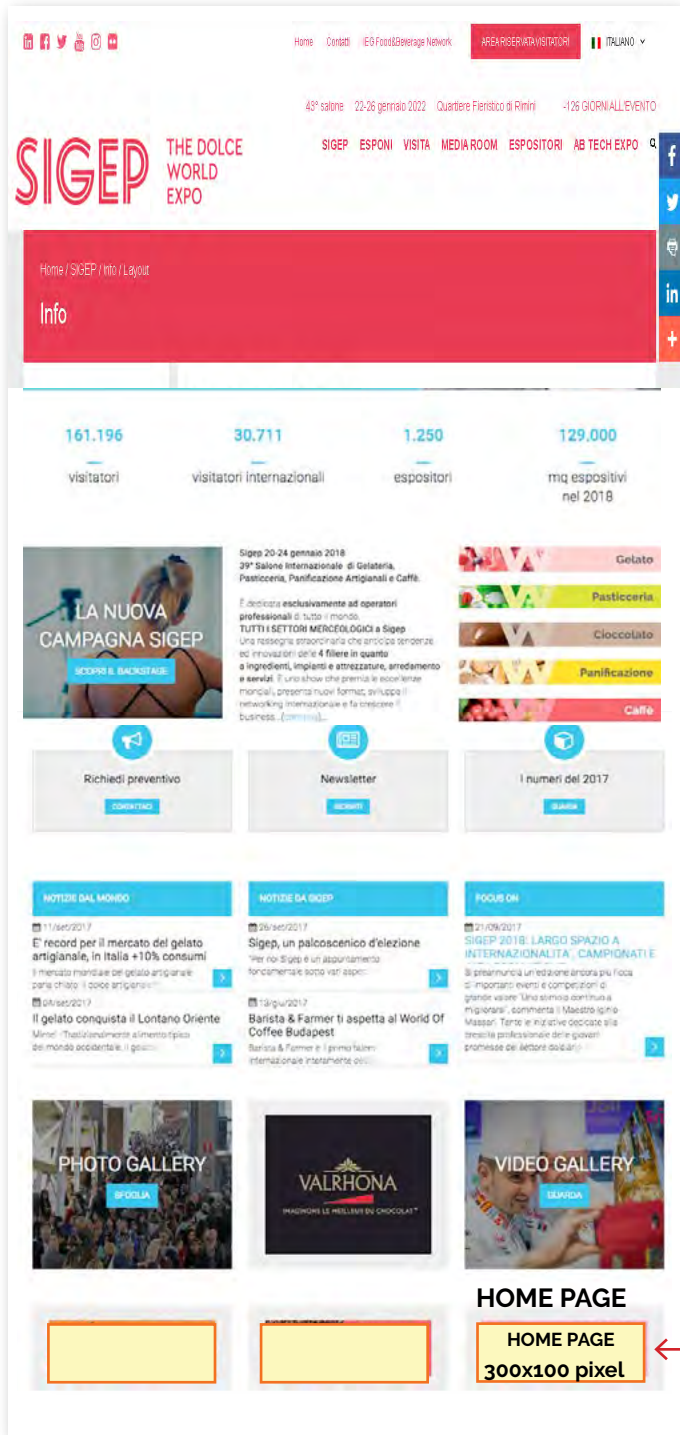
Home Contatti IEG Food&Beverage Network AREA RISERVATA VISITATORI ITALIANO

43° salone 22-26 gennaio 2022 Quartiere Fieristico di Rimini -126 GIORNI ALL'EVENTO

SIGEP THE DOLCE WORLD EXPO

SIGEP ESPONI VISITA MEDIA ROOM ESPOSITORI AB TECH EXPO

Home / SIGEP / Info / Layout

Info

161.196 visitatori

30.711 visitatori internazionali

1.250 espositori

129.000 mq espositivi nel 2018

LA NUOVA CAMPAGNA SIGEP

SCOPRI IL BACKSTAGE

Sigep 20-24 gennaio 2018
39° Salone Internazionale di Gelateria, Pasticceria, Panificazione Artigianali e Caffè.

È dedicata esclusivamente ad operatori professionali di tutto il mondo.
TUTTI I SETTORI MERCEOLOGICI a Sigep
Una rassegna straordinaria che anticipa tendenze ed innovazioni delle 4 filiere in quanto a ingredienti, impianti e attrezzature, arredamento e servizi. È uno show che premia le eccellenze mondiali, presenta nuovi format, sviluppa il networking internazionale e fa crescere il business...(continua)...

Gelato
Pasticceria
Cioccolato
Panificazione
Caffè

Richiedi preventivo
CONTATTACI

Newsletter
ISCRIVITI

I numeri del 2017
GUARDA

NOTIZIE DAL MONDO
11/set/2017
E' record per il mercato del gelato artigianale, in Italia +10% consumi
Il mercato mondiale del gelato artigianale parla chiaro: il dolce artigianale...
08/set/2017
Il gelato conquista il Lontano Oriente
Minsel: "Tradizionalmente alimento tipico del mondo occidentale, il gelato...

NOTIZIE DA SIGEP
26/set/2017
Sigep, un palcoscenico d'elezione
"Per noi Sigep è un appuntamento fondamentale sotto vari aspet...
13/giu/2017
Barista & Farmer ti aspetta al World Of Coffee Budapest
Barista & Farmer è il primo talent internazionale interamente ded...

FOCUS ON
21/09/2017
SIGEP 2018: LARGO SPAZIO A INTERNAZIONALITA', CAMPIONATI E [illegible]
Si preannuncia un'edizione ancora più ricca di importanti eventi e competizioni di grande valore "Uno stimolo continuo a migliorarsi", commenta il Maestro Iginio Massari. Tante le iniziative dedicate alla crescita professionale delle giovani promesse del settore dolciario...

PHOTO GALLERY
SFOGLIA

VALRHONA
IMAGINONS LE MEILLEUR DU CHOCOLAT

VIDEO GALLERY
GUARDA

HOME PAGE

HOME PAGE
300x100 pixel